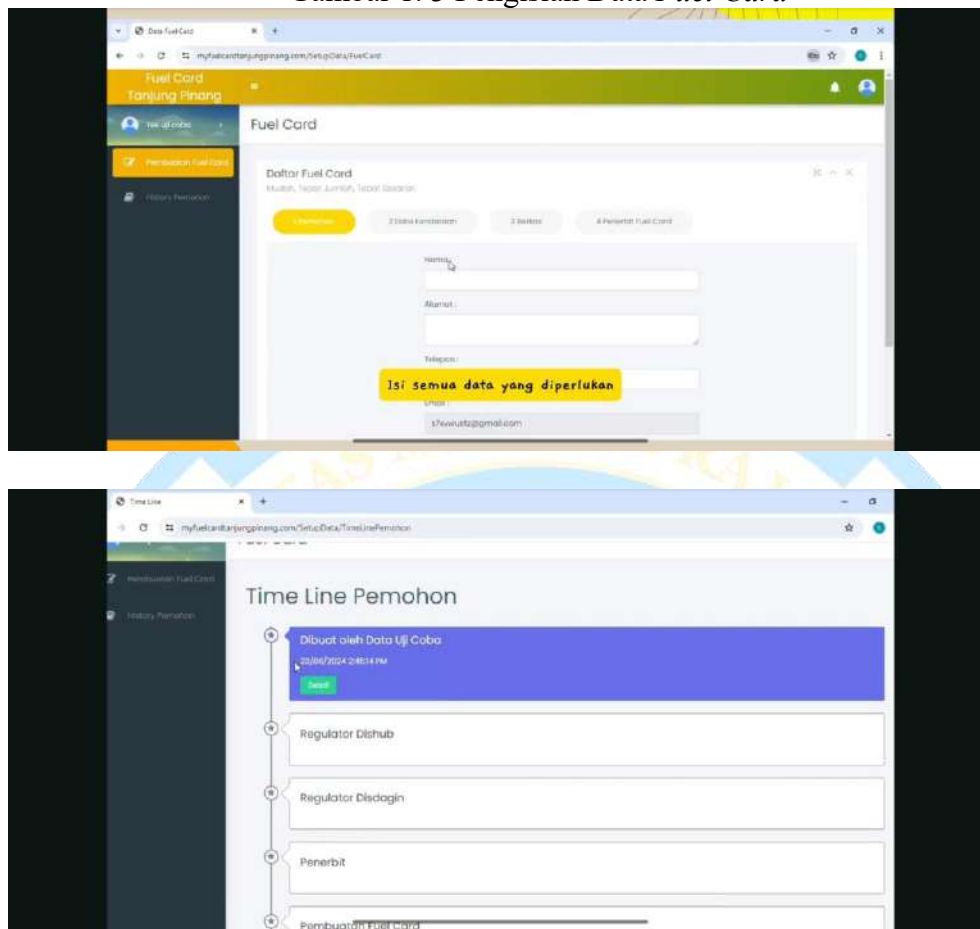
Data Fuel Card

myfuelcardtanjungpinang.com/SetupData/FuelCard

Fuel Card Tanjung Pinang

Tes uji coba

Pembuatan Fuel Card

History Pemohon

Fuel Card

Daftar Fuel Card

Mudah, Tepat Jumlah, Tepat Sasaran

1 Pemohon

2 Data Kendaraan

3 Berkas

4 Penerbit Fuel Card

Nama :

Alamat :

Telepon :

Isi semua data yang diperlukan

Email :

s7vwrusfz@gmail.com

Time Line

myfuelcardtanjungpinang.com/SetupData/TimeLinePemohon

Pembuatan Fuel Card

History Pemohon

Time Line Pemohon

Dibuat oleh Data Uji Coba

22/06/2024 2:48:14 PM

Send

Regulator Dishub

Regulator Disdagin

Penerbit

Pembuatan Fuel Card